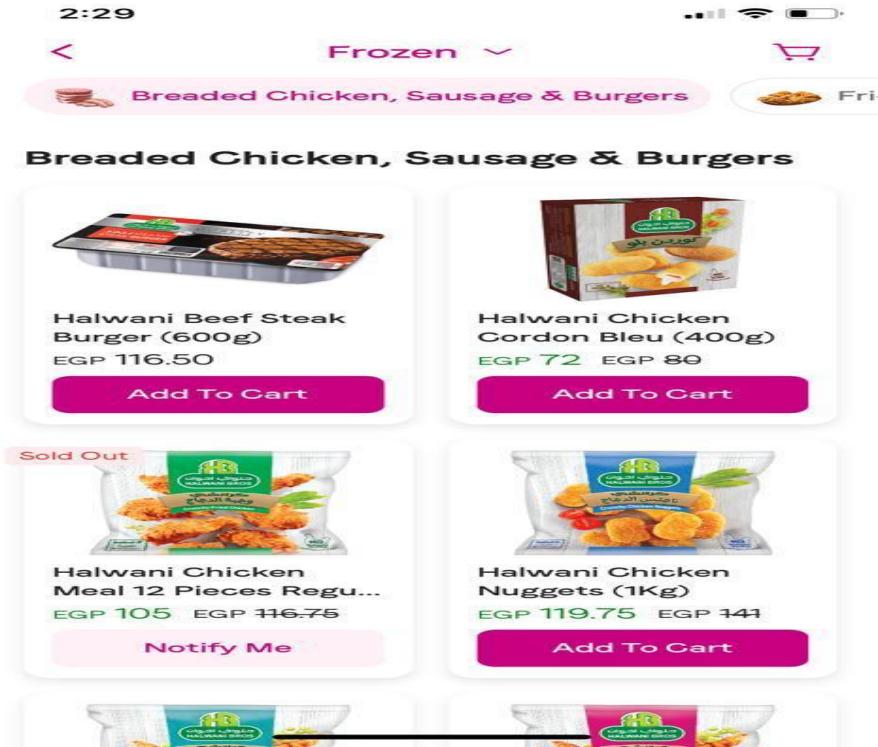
2:29

<

Frozen

Breaded Chicken, Sausage & Burgers

Fri

Breaded Chicken, Sausage & Burgers

Halwani Beef Steak Burger (600g)
EGP 116.50
Add To Cart

كوردن بلو
Halwani Chicken Cordon Bleu (400g)
EGP 72 EGP ~~80~~
Add To Cart

Sold Out
حلواني اخوان
HALWANI BROS
Halwani Chicken Meal 12 Pieces Regu...
EGP 105 EGP ~~116.75~~
Notify Me

حلواني اخوان
HALWANI BROS
Halwani Chicken Nuggets (1Kg)
EGP 119.75 EGP ~~141~~
Add To Cart

حلواني اخوان
HALWANI BROS

حلواني اخوان
HALWANI BROS